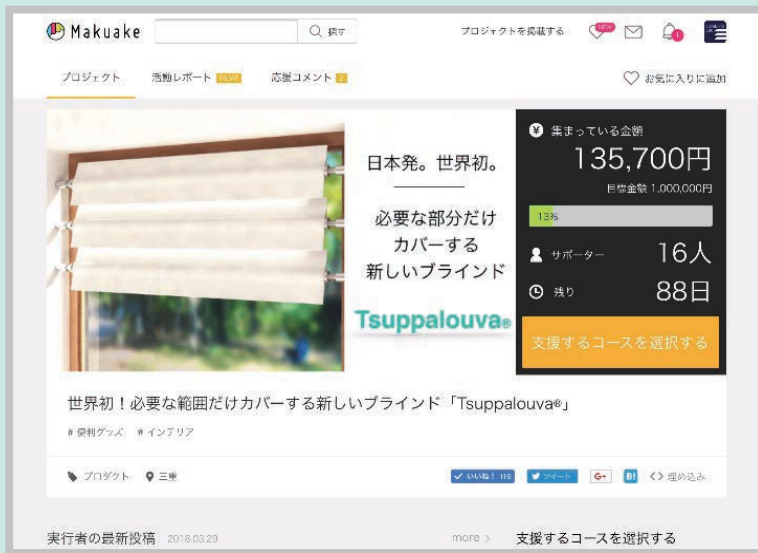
Makuake

検索

プロジェクトを掲載する

NEW

プロジェクト

活動レポート NEW

応援コメント 2

お気に入りに追加

日本発。世界初。

必要な部分だけ
カバーする
新しいブラインド

Tsuppalouva®

集まっている金額

135,700円

目標金額 1,000,000円

13%

サポーター

16人

残り

88日

支援するコースを選択する

世界初！必要な範囲だけカバーする新しいブラインド「Tsuppalouva®」

# 便利グッズ # インテリア

プロダクト

三重

いいね！ 118

ツイート

G+

B!

<> 埋め込み

実行者の最新投稿 2018.03.29

more >

支援するコースを選択する